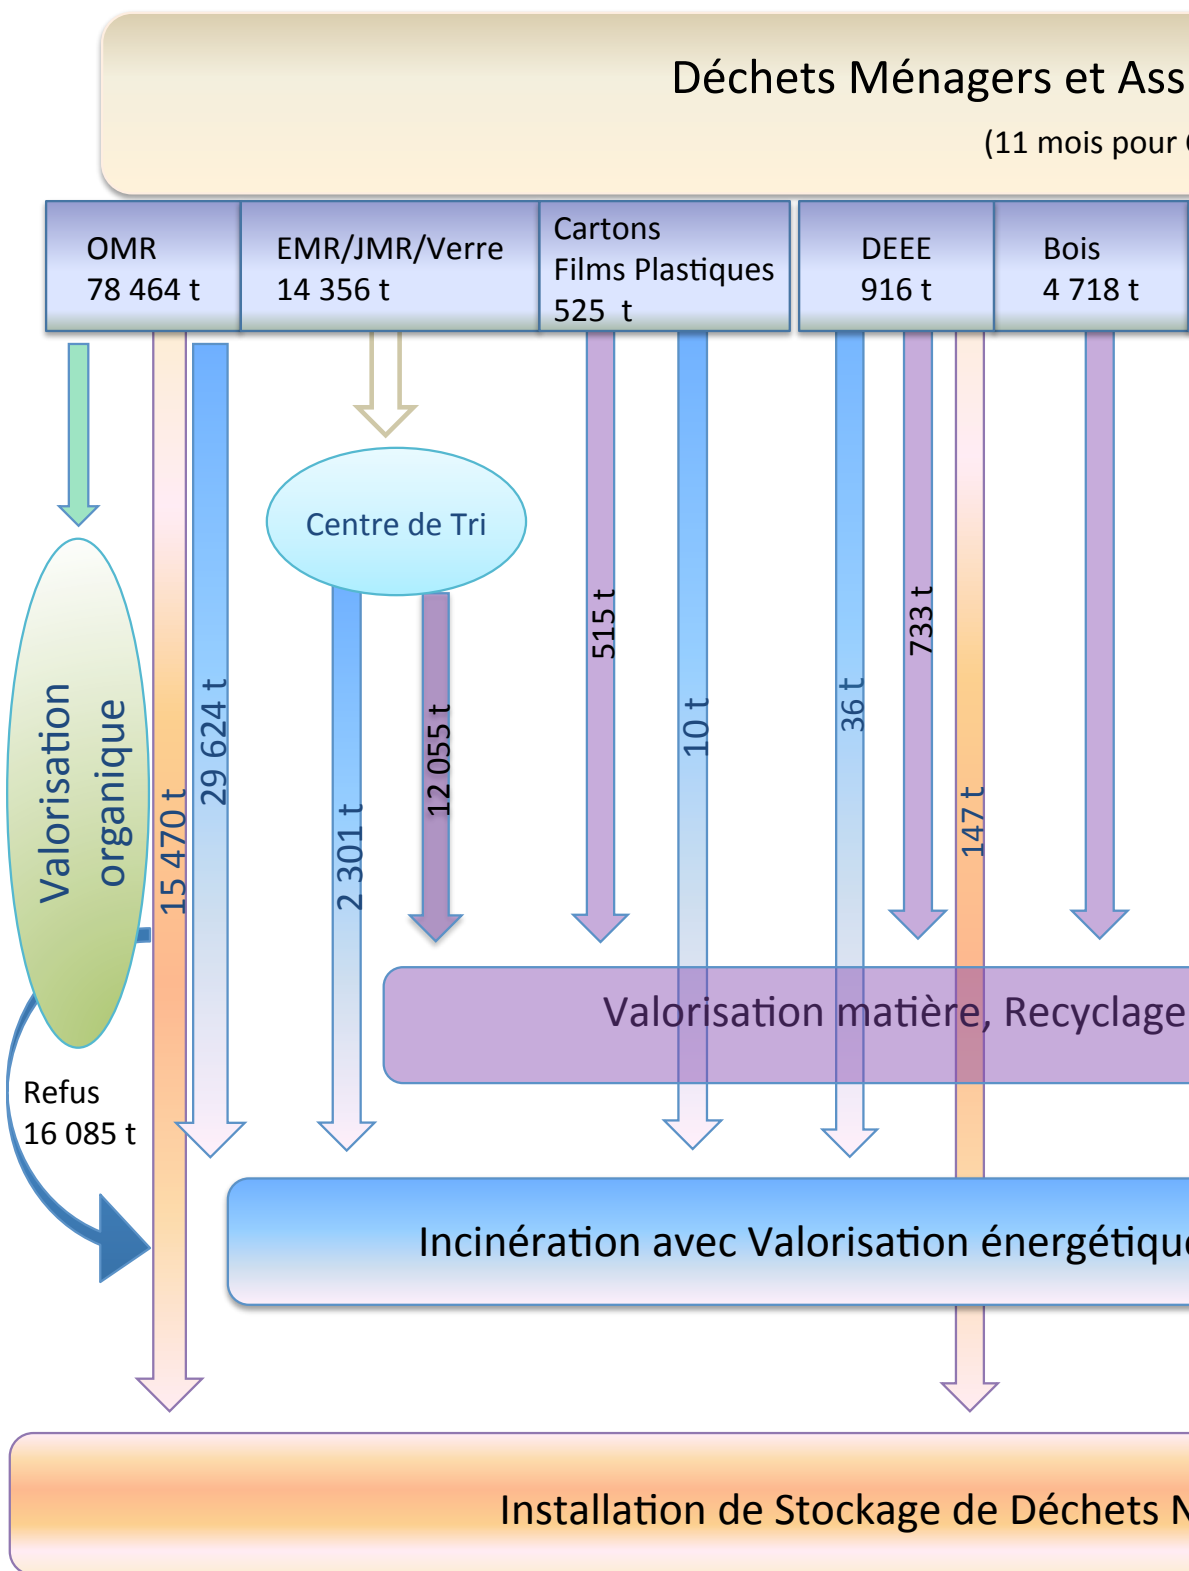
Déchets Ménagers et Ass

(11 mois pour

OMR
78 464 t

EMR/JMR/Verre
14 356 t

Cartons
Films Plastiques
525 t

DEEE
916 t

Bois
4 718 t

Centre de Tri

Valorisation organique

15 470 t

29 624 t

2 301 t

12 055 t

515 t

10 t

36 t

733 t

147 t

Valorisation matière, Recyclage

Refus
16 085 t

Incinération avec Valorisation énergétiqu

Installation de Stockage de Déchets N